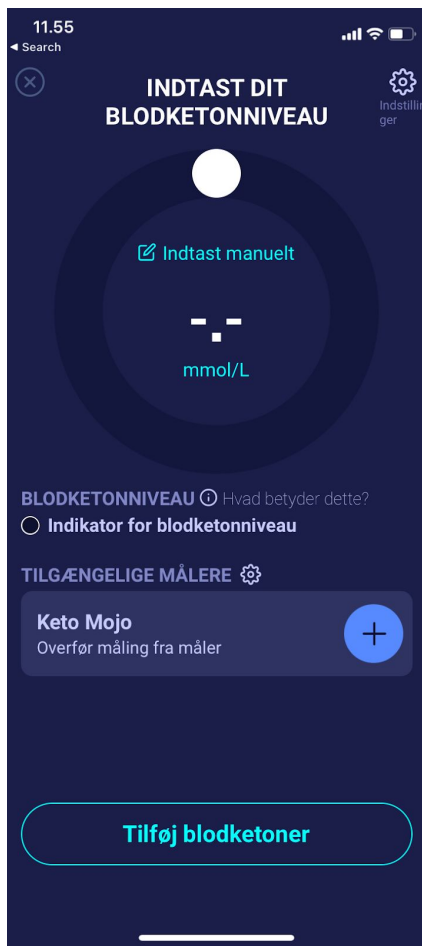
11.55
◂ Search

INDTAST DIT BLODKETONNIVEAU

Indstillinger

Indtast manuelt

-.-

mmol/L

BLODKETONNIVEAU Hvad betyder dette?

Indikator for blodketonniveau

TILGÆNGELIGE MÅLERE

Keto Mojo
Overfør måling fra måler

+

Tilføj blodketoner